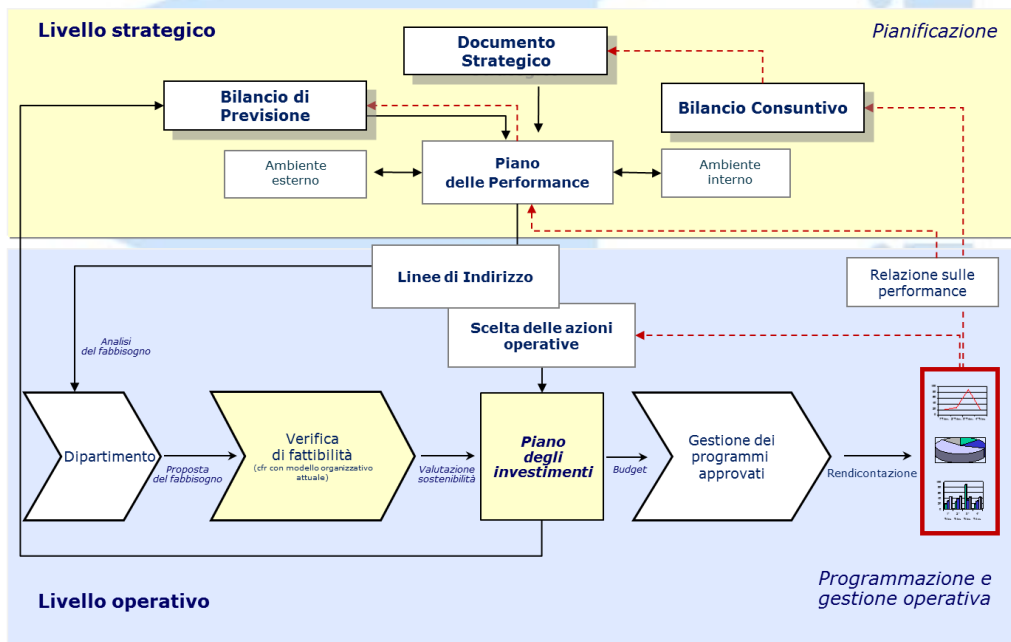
Livello strategico

Pianificazione

Documento Strategico

Bilancio di Previsione

Bilancio Consuntivo

Ambiente esterno

Piano delle Performance

Ambiente interno

Linee di Indirizzo

Relazione sulle performance

Analisi del fabbisogno

Scelta delle azioni operative

Dipartimento

Proposta del fabbisogno

Verifica di fattibilità (cfr con modello organizzativo attuale)

Valutazione sostenibilità

Piano degli investimenti

Budget

Gestione dei programmi approvati

Rendicontazione

Livello operativo

Programmazione e gestione operativa